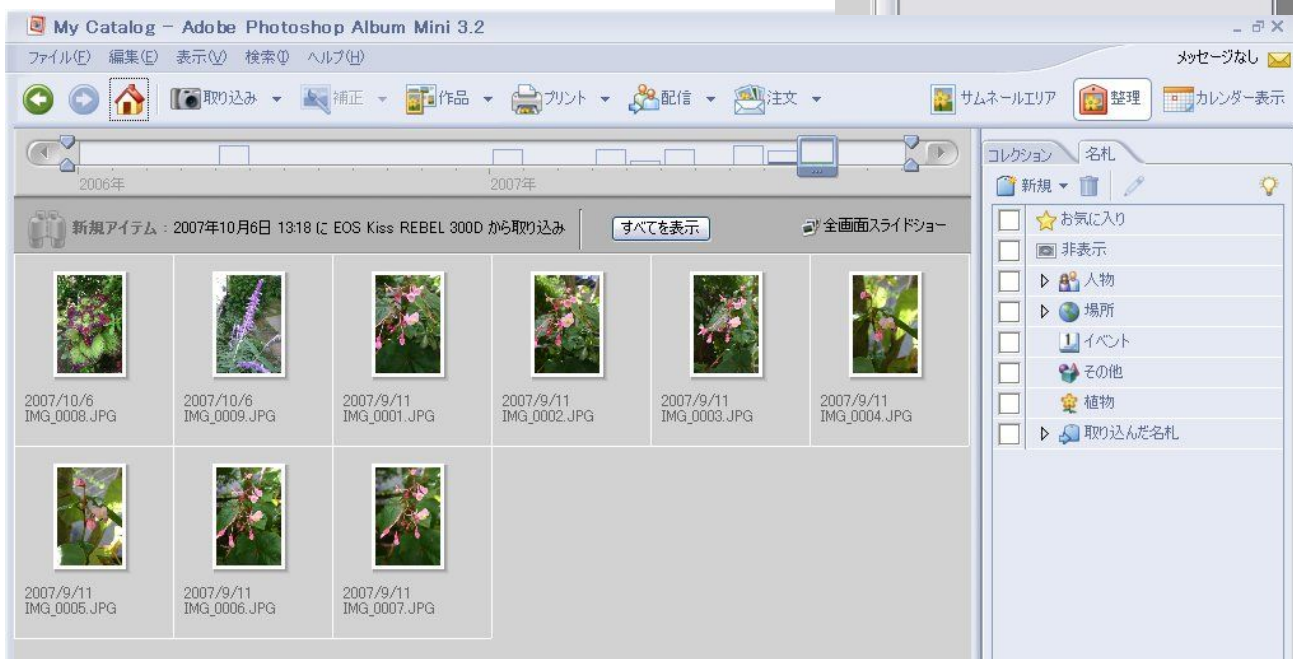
My Catalog - Adobe Photoshop Album Mini 3.2

ファイル(F) 編集(E) 表示(V) 検索(I) ヘルプ(H)

メッセージなし

取り込み 補正 作品 プリント 配信 注文

サムネールエリア 整理 カレンダー表示

2006年 2007年

新規アイテム：2007年10月6日 13:18 に EOS Kiss REBEL 300D から取り込み

すべてを表示

全画面スライドショー

2007/10/6
IMG_0008.JPG

2007/10/6
IMG_0009.JPG

2007/9/11
IMG_0001.JPG

2007/9/11
IMG_0002.JPG

2007/9/11
IMG_0003.JPG

2007/9/11
IMG_0004.JPG

2007/9/11
IMG_0005.JPG

2007/9/11
IMG_0006.JPG

2007/9/11
IMG_0007.JPG

コレクション 名札

新規

お気に入り
非表示
人物
場所
イベント
その他
植物
取り込んだ名札